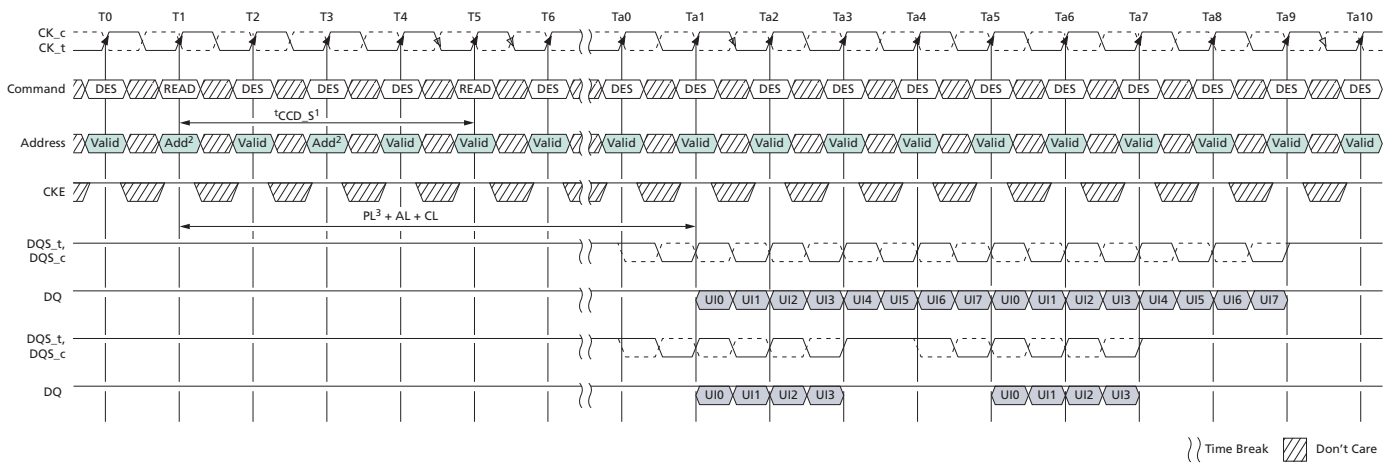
T0 T1 T2 T3 T4 T5 T6 Ta0 Ta1 Ta2 Ta3 Ta4 Ta5 Ta6 Ta7 Ta8 Ta9 Ta10

CK_c
CK_t

Command DES READ DES DES DES READ DES DES DES DES DES DES DES DES DES DES DES DES

$^{t}CCD\_S^{1}$

Address Valid Add$^{2}$ Valid Add$^{2}$ Valid Valid Valid Valid Valid Valid Valid Valid Valid Valid Valid Valid Valid Valid

CKE

PL$^{3}$ + AL + CL

DQS_t,
DQS_c

DQ UI0 UI1 UI2 UI3 UI4 UI5 UI6 UI7 UI0 UI1 UI2 UI3 UI4 UI5 UI6 UI7

DQS_t,
DQS_c

DQ UI0 UI1 UI2 UI3 UI0 UI1 UI2 UI3

Time Break Don't Care